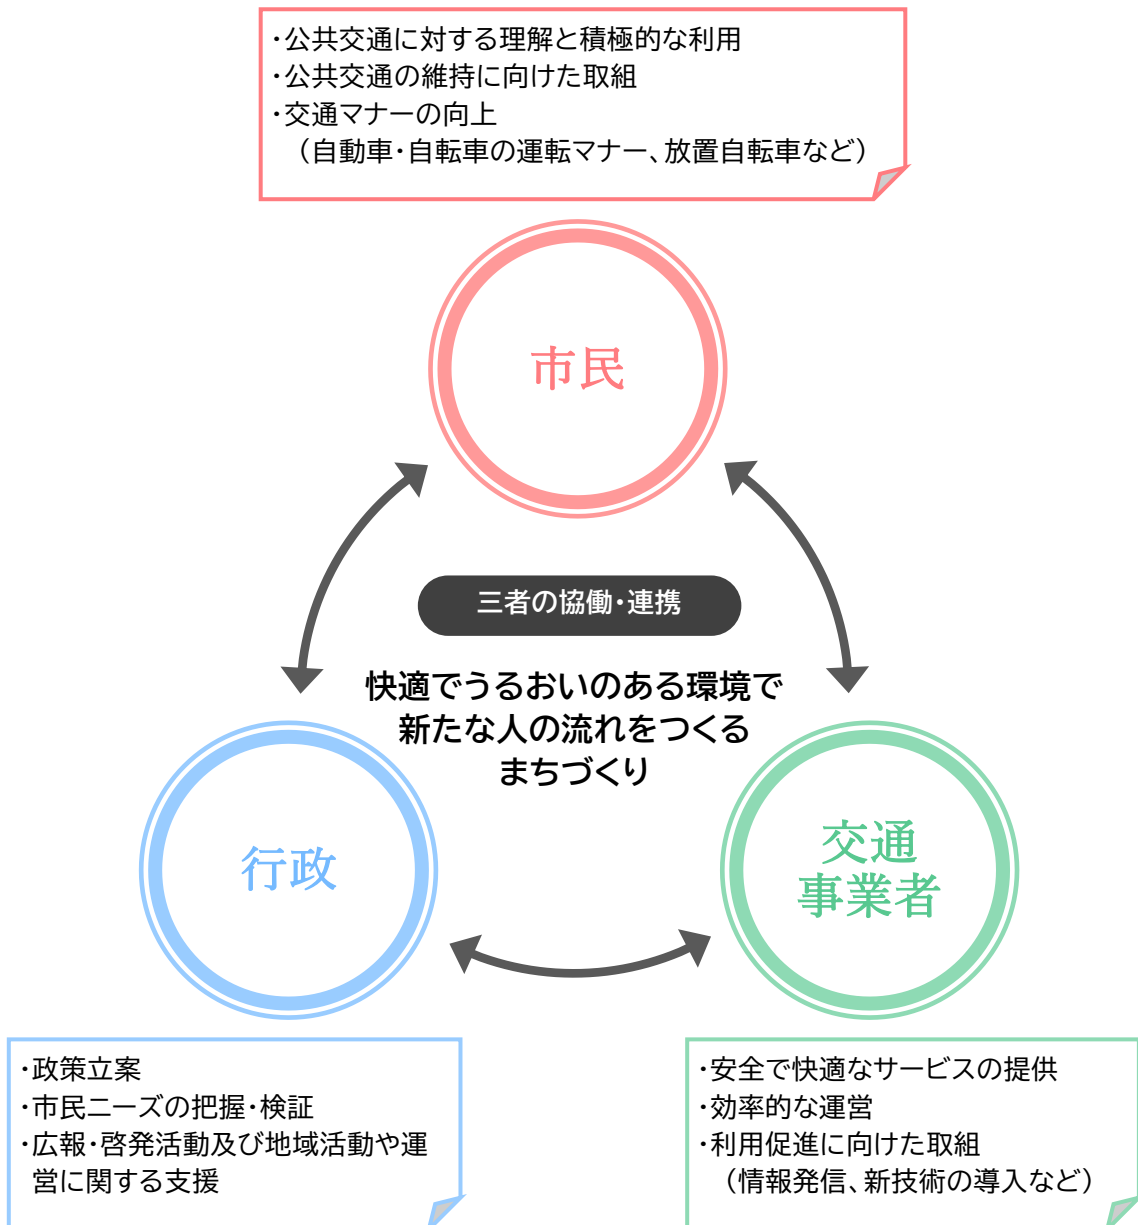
・公共交通に対する理解と積極的な利用
・公共交通の維持に向けた取組
・交通マナーの向上
（自動車・自転車の運転マナー、放置自転車など）

市民

三者の協働・連携

快適でうるおいのある環境で
新たな人の流れをつくる
まちづくり

行政

交通
事業者

・政策立案
・市民ニーズの把握・検証
・広報・啓発活動及び地域活動や運営に関する支援

・安全で快適なサービスの提供
・効率的な運営
・利用促進に向けた取組
（情報発信、新技術の導入など）